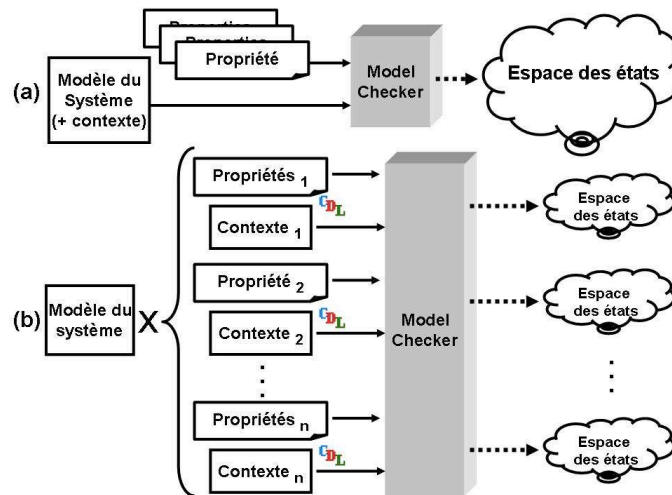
(a)

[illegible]
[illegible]
Propriété

Modèle du Système (+ contexte)

Model Checker

Espace des états

(b)

Modèle du système

X

Propriétés $_1$

CDL

Contexte $_1$

Propriété $_2$

CDL

Contexte $_2$

⋮

Propriétés $_n$

CDL

Contexte $_n$

Model Checker

Espace des états

Espace des états

⋮

Espace des états